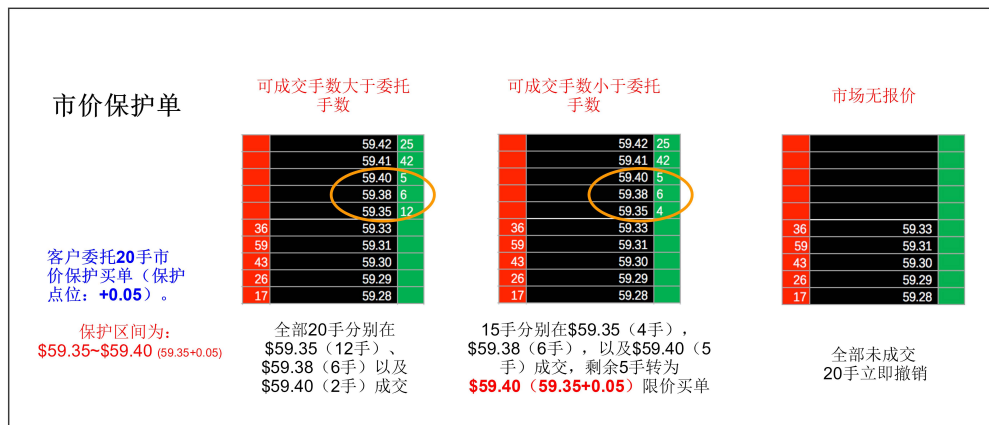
市价保护单

客户委托20手市价保护买单（保护点位：+0.05）。

保护区间为：
$59.35~$59.40 (59.35+0.05)

可成交手数大于委托手数

| | | |
|---|---|---|
| | 59.42 | 25 |
| | 59.41 | 42 |
| | 59.40 | 5 |
| | 59.38 | 6 |
| | 59.35 | 12 |
| 36 | 59.33 | |
| 59 | 59.31 | |
| 43 | 59.30 | |
| 26 | 59.29 | |
| 17 | 59.28 | |

全部20手分别在$59.35（12手）、$59.38（6手）以及$59.40（2手）成交

可成交手数小于委托手数

| | | |
|---|---|---|
| | 59.42 | 25 |
| | 59.41 | 42 |
| | 59.40 | 5 |
| | 59.38 | 6 |
| | 59.35 | 4 |
| 36 | 59.33 | |
| 59 | 59.31 | |
| 43 | 59.30 | |
| 26 | 59.29 | |
| 17 | 59.28 | |

15手分别在$59.35（4手），$59.38（6手），以及$59.40（5手）成交，剩余5手转为$59.40（59.35+0.05）限价买单

市场无报价

| | | |
|---|---|---|
| 36 | 59.33 | |
| 59 | 59.31 | |
| 43 | 59.30 | |
| 26 | 59.29 | |
| 17 | 59.28 | |

全部未成交
20手立即撤销